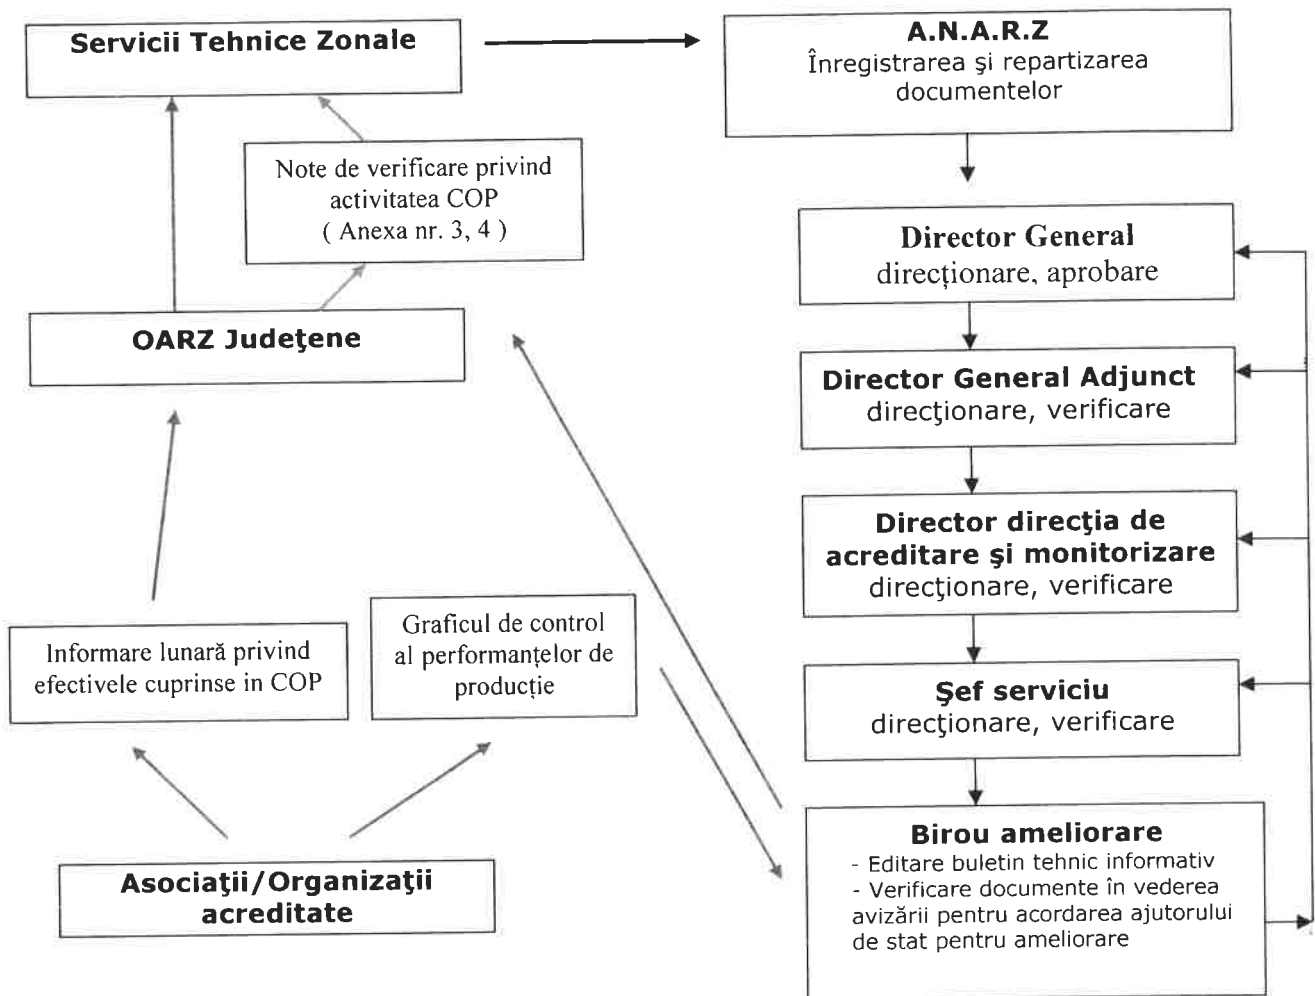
Servicii Tehnice Zonale

A.N.A.R.Z
Înregistrarea şi repartizarea documentelor

Note de verificare privind activitatea COP
( Anexa nr. 3, 4 )

Director General
direcţionare, aprobare

OARZ Judeţene

Director General Adjunct
direcţionare, verificare

Director direcţia de acreditare şi monitorizare
direcţionare, verificare

Informare lunară privind efectivele cuprinse in COP

Graficul de control al performanţelor de producţie

Şef serviciu
direcţionare, verificare

Birou ameliorare
- Editare buletin tehnic informativ
- Verificare documente în vederea avizării pentru acordarea ajutorului de stat pentru ameliorare

Asociaţii/Organizaţii acreditate